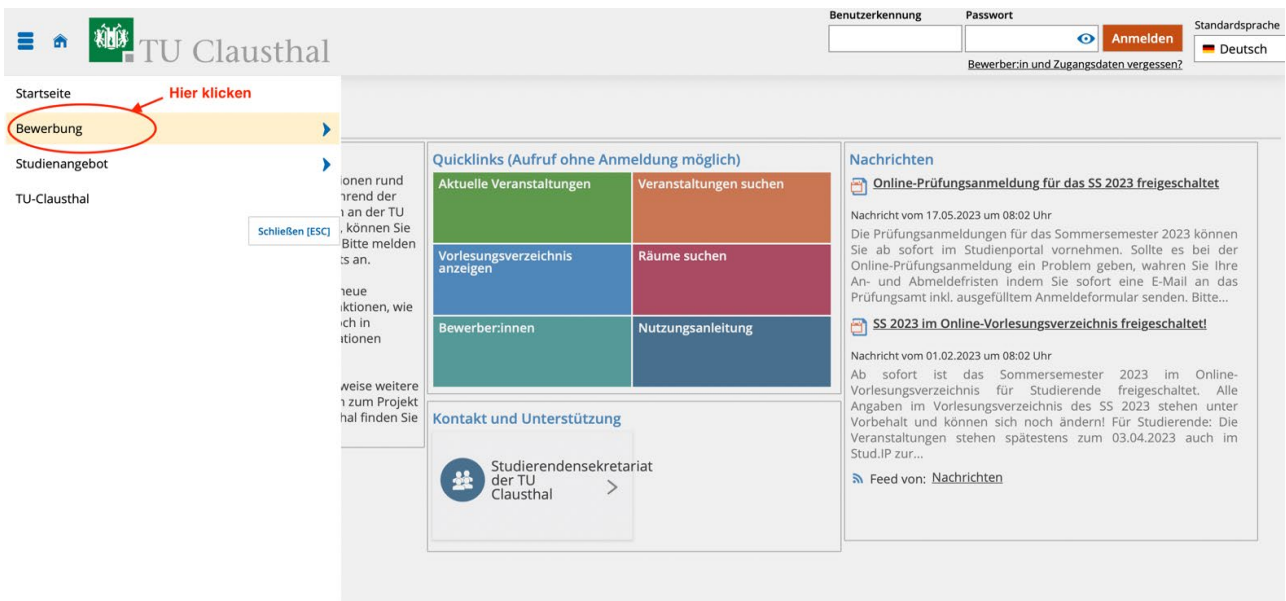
TU Clausthal

Benutzerkennung
Passwort
Anmelden
Bewerber:in und Zugangsdaten vergessen?
Standardsprache
Deutsch

Startseite
Hier klicken
Bewerbung
Studienangebot
TU-Clausthal

Schließen [ESC]

ionen rund
hrend der
n an der TU
, können Sie
Bitte melden
ts an.

neue
ıktionen, wie
ch in
ationen

weise weitere
n zum Projekt
hal finden Sie

Quicklinks (Aufruf ohne Anmeldung möglich)

| Aktuelle Veranstaltungen | Veranstaltungen suchen |
|---|---|
| Vorlesungsverzeichnis anzeigen | Räume suchen |
| Bewerber:innen | Nutzungsanleitung |

Kontakt und Unterstützung

Studierendensekretariat der TU Clausthal

Nachrichten

Online-Prüfungsanmeldung für das SS 2023 freigeschaltet

Nachricht vom 17.05.2023 um 08:02 Uhr
Die Prüfungsanmeldungen für das Sommersemester 2023 können Sie ab sofort im Studienportal vornehmen. Sollte es bei der Online-Prüfungsanmeldung ein Problem geben, wahren Sie Ihre An- und Abmeldefristen indem Sie sofort eine E-Mail an das Prüfungsamt inkl. ausgefülltem Anmeldeformular senden. Bitte...

SS 2023 im Online-Vorlesungsverzeichnis freigeschaltet!

Nachricht vom 01.02.2023 um 08:02 Uhr
Ab sofort ist das Sommersemester 2023 im Online-Vorlesungsverzeichnis für Studierende freigeschaltet. Alle Angaben im Vorlesungsverzeichnis des SS 2023 stehen unter Vorbehalt und können sich noch ändern! Für Studierende: Die Veranstaltungen stehen spätestens zum 03.04.2023 auch im Stud.IP zur...

Feed von: Nachrichten